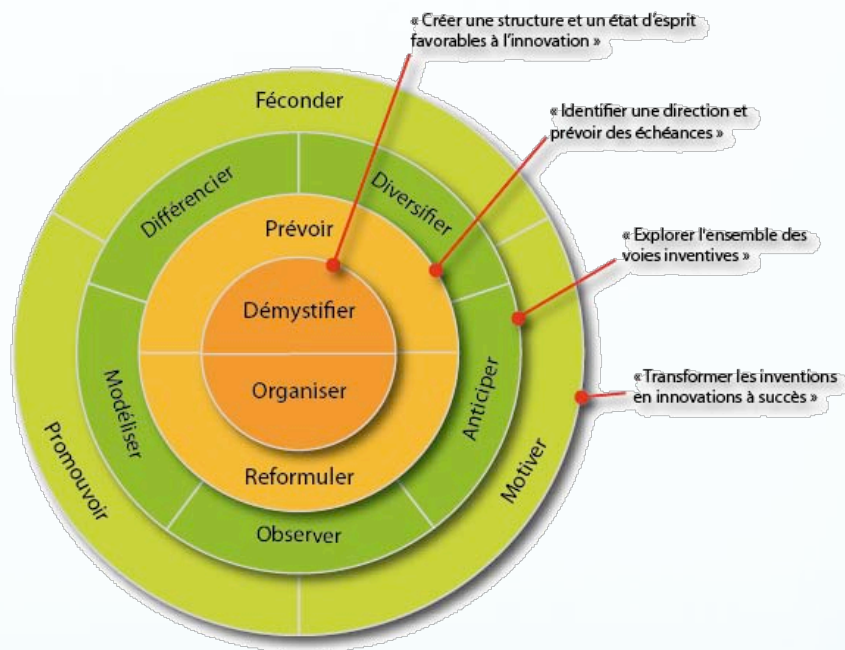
« Créer une structure et un état d'esprit favorables à l'innovation »

« Identifier une direction et prévoir des échéances »

« Explorer l'ensemble des voies inventives »

« Transformer les inventions en innovations à succès »

Féconder

Différencier

Diversifier

Prévoir

Démystifier

Organiser

Reformuler

Modéliser

Anticiper

Observer

Promouvoir

Motiver